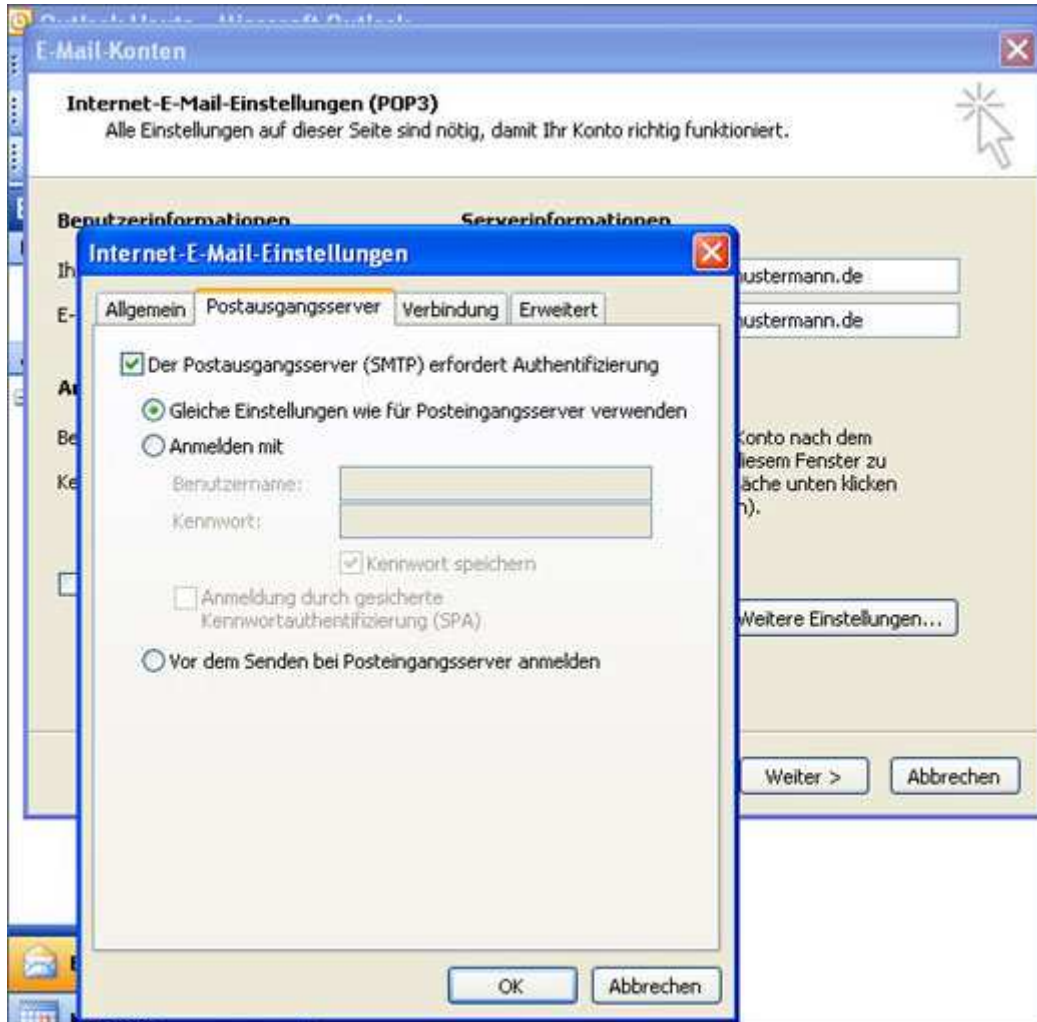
E-Mail-Konten

Internet-E-Mail-Einstellungen (POP3)
Alle Einstellungen auf dieser Seite sind nötig, damit Ihr Konto richtig funktioniert.

Benutzerinformationen
Serverinformationen

Ih
E-
ustermann.de
ustermann.de

A
Be
Ke
Konto nach dem
iesem Fenster zu
äche unten klicken
).

Weitere Einstellungen...

Weiter >
Abbrechen

Internet-E-Mail-Einstellungen

Allgemein | Postausgangsserver | Verbindung | Erweitert

Der Postausgangsserver (SMTP) erfordert Authentifizierung
Gleiche Einstellungen wie für Posteingangsserver verwenden
Anmelden mit
Benutzername:
Kennwort:
Kennwort speichern
Anmeldung durch gesicherte Kennwortauthentifizierung (SPA)
Vor dem Senden bei Posteingangsserver anmelden

OK
Abbrechen